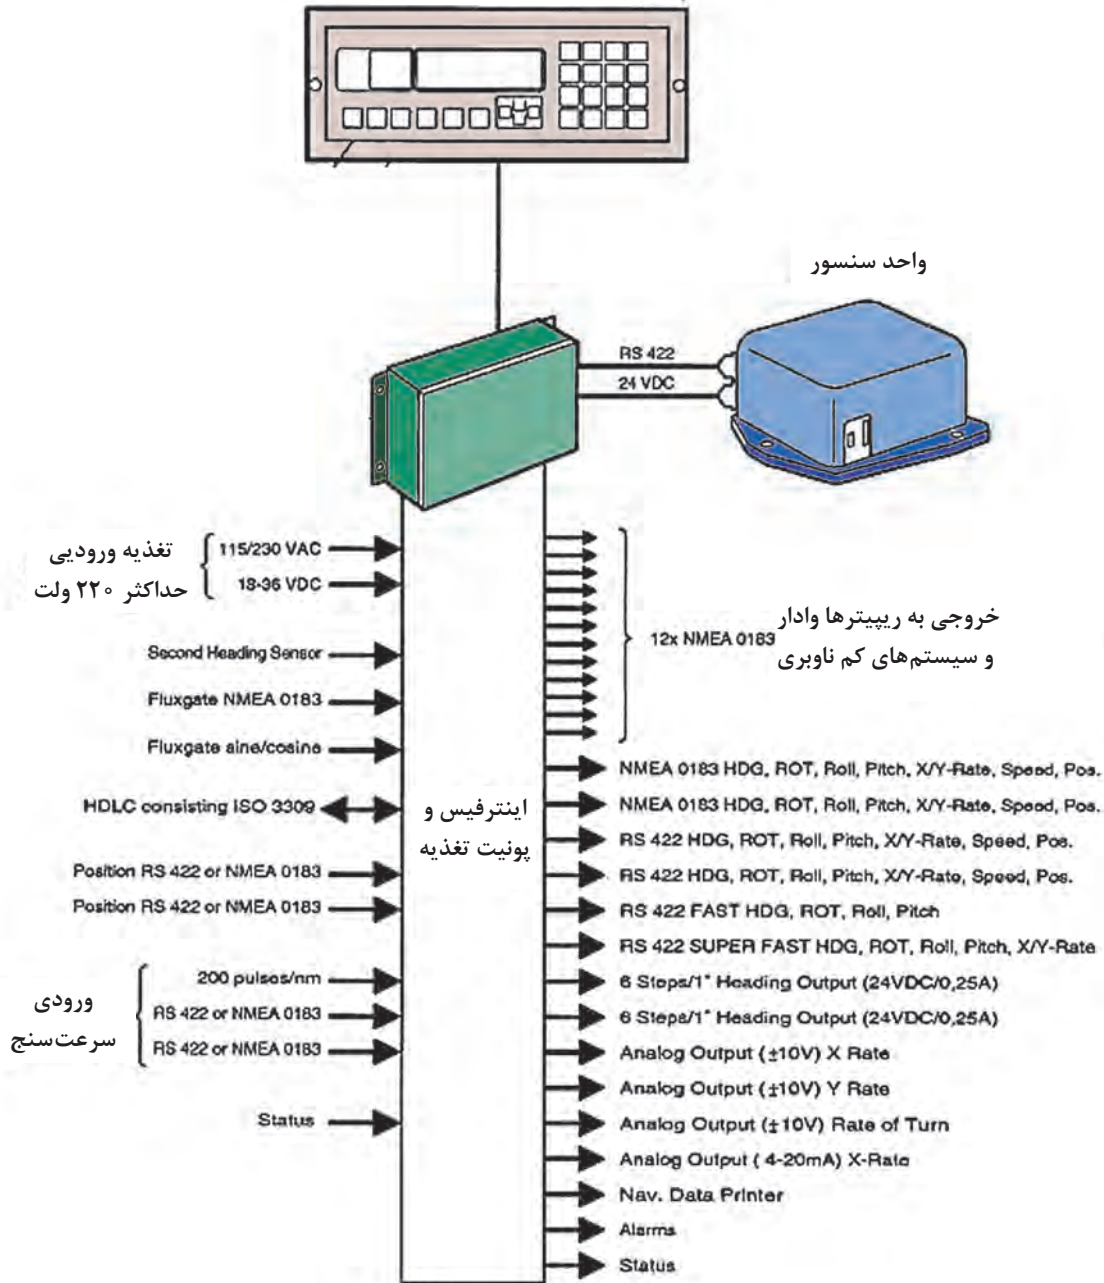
واحد سنسور

RS 422
24 VDC

تغذیه ورودیی
حداکثر ۲۲۰ ولت
115/230 VAC
18-36 VDC

Second Heading Sensor
Fluxgate NMEA 0183
Fluxgate sine/cosine
HDLC consisting ISO 3309
Position RS 422 or NMEA 0183
Position RS 422 or NMEA 0183

ورودی
سرعت‌سنج
200 pulses/nm
RS 422 or NMEA 0183
RS 422 or NMEA 0183

Status

اینترفیس و
پونیت تغذیه

12x NMEA 0183
خروجی به ریپیترها وادار
و سیستم‌های کم ناوبری

NMEA 0183 HDG, ROT, Roll, Pitch, X/Y-Rate, Speed, Pos.
NMEA 0183 HDG, ROT, Roll, Pitch, X/Y-Rate, Speed, Pos.
RS 422 HDG, ROT, Roll, Pitch, X/Y-Rate, Speed, Pos.
RS 422 HDG, ROT, Roll, Pitch, X/Y-Rate, Speed, Pos.
RS 422 FAST HDG, ROT, Roll, Pitch
RS 422 SUPER FAST HDG, ROT, Roll, Pitch, X/Y-Rate
6 Steps/1° Heading Output (24VDC/0,25A)
6 Steps/1° Heading Output (24VDC/0,25A)
Analog Output (±10V) X Rate
Analog Output (±10V) Y Rate
Analog Output (±10V) Rate of Turn
Analog Output ( 4-20mA) X-Rate
Nav. Data Printer
Alarms
Status